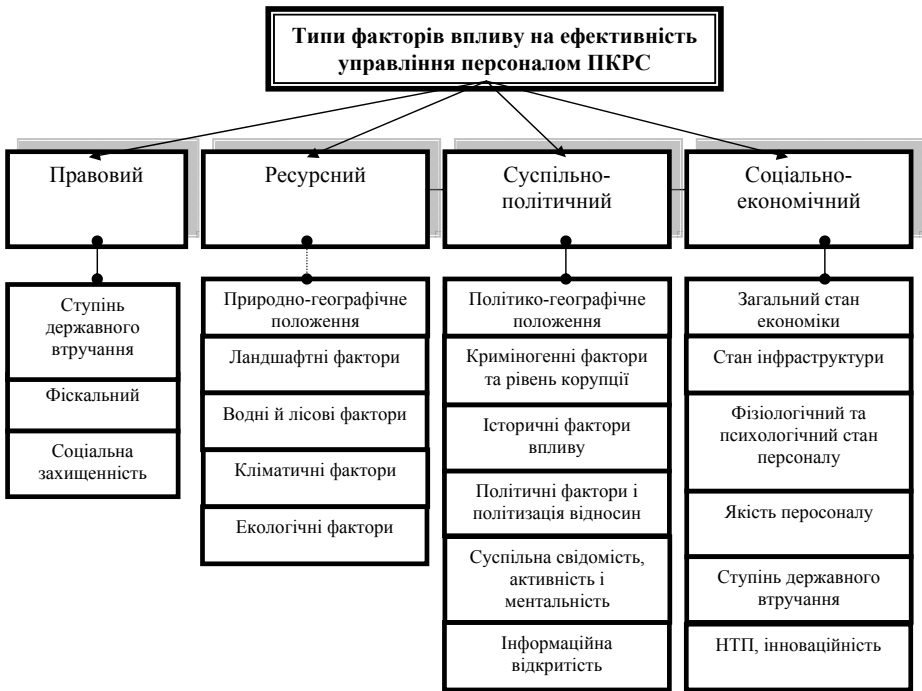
Типи факторів впливу на ефективність управління персоналом ПКРС

Правовий

Ступінь державного втручання

Фіскальний

Соціальна захищеність

Ресурсний

Природно-географічне положення

Ландшафтні фактори

Водні й лісові фактори

Кліматичні фактори

Екологічні фактори

Суспільно-політичний

Політико-географічне положення

Криміногенні фактори та рівень корупції

Історичні фактори впливу

Політичні фактори і політизація відносин

Суспільна свідомість, активність і ментальність

Інформаційна відкритість

Соціально-економічний

Загальний стан економіки

Стан інфраструктури

Фізіологічний та психологічний стан персоналу

Якість перосоналу

Ступінь державного втручання

НТП, інноваційність